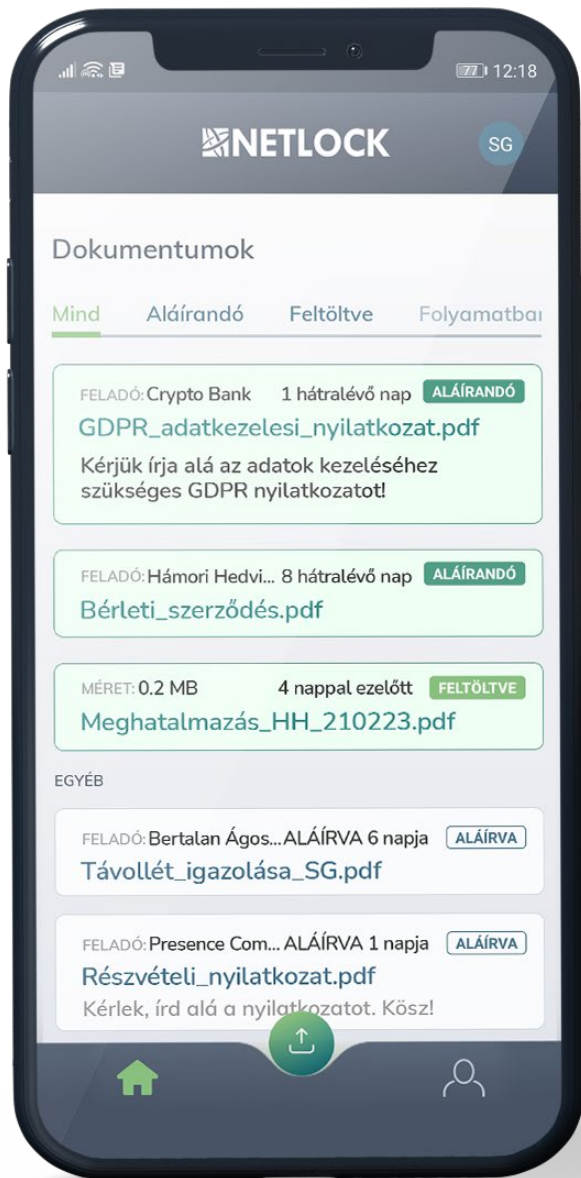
77 12:18

NETLOCK

SG

Dokumentumok

Mind Aláírandó Feltöltve Folyamatbai

FELADÓ: Crypto Bank 1 hátralévő nap ALÁÍRANDÓ
GDPR_adatkezelesi_nyilatkozat.pdf
Kérjük írja alá az adatok kezeléséhez szükséges GDPR nyilatkozatot!

FELADÓ: Hámori Hedvi... 8 hátralévő nap ALÁÍRANDÓ
Bérleti_szerződés.pdf

MÉRET: 0.2 MB 4 nappal ezelőtt FELTÖLTVE
Meghatalmazás_HH_210223.pdf

EGYÉB

FELADÓ: Bertalan Ágos... ALÁÍRVA 6 napja ALÁÍRVA
Távollét_igazolása_SG.pdf

FELADÓ: Presence Com... ALÁÍRVA 1 napja ALÁÍRVA
Részvételi_nyilatkozat.pdf
Kérlek, írd alá a nyilatkozatot. Kösz!